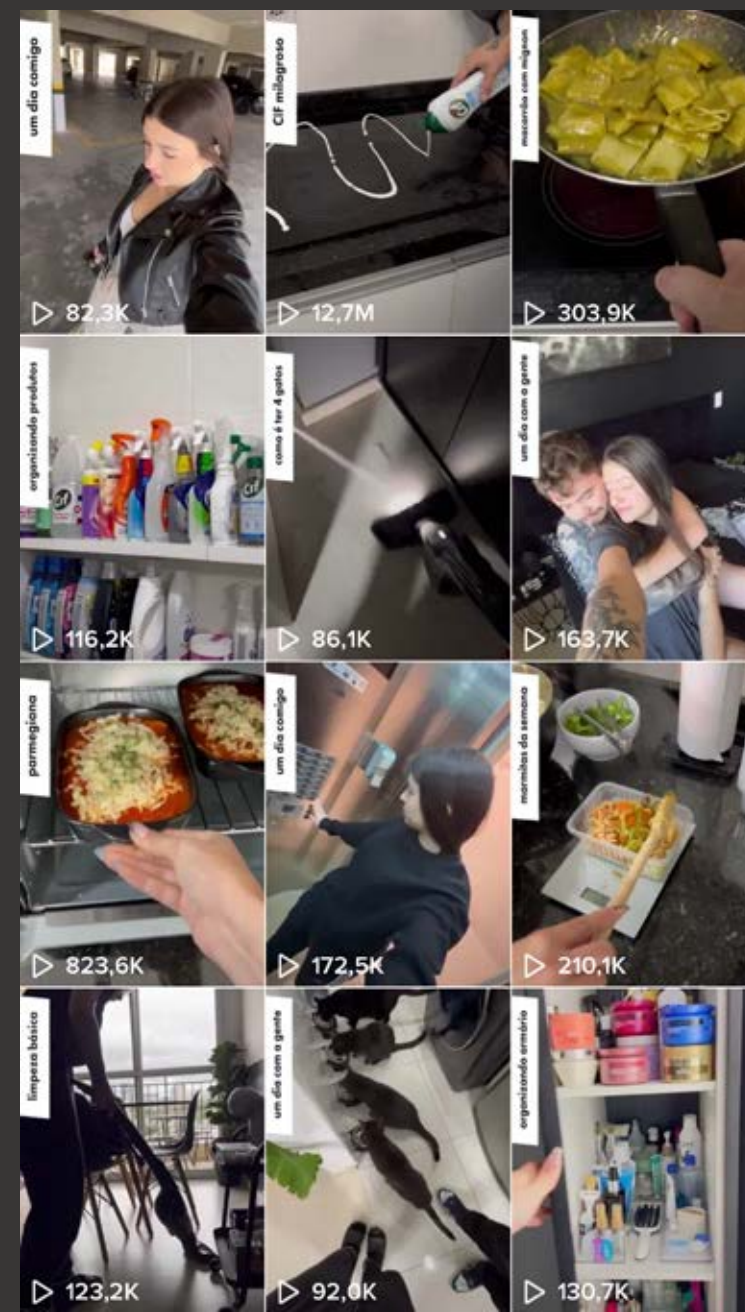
um dia comigo
82,3K

CIF milagroso
12,7M

macarrão com mignon
303,9K

organizando produtos
116,2K

como é ter 4 gatos
86,1K

um dia com a gente
163,7K

parmegiana
823,6K

um dia comigo
172,5K

marmitas da semana
210,1K

limpeza básica
123,2K

um dia com a gente
92,0K

organizando armário
130,7K